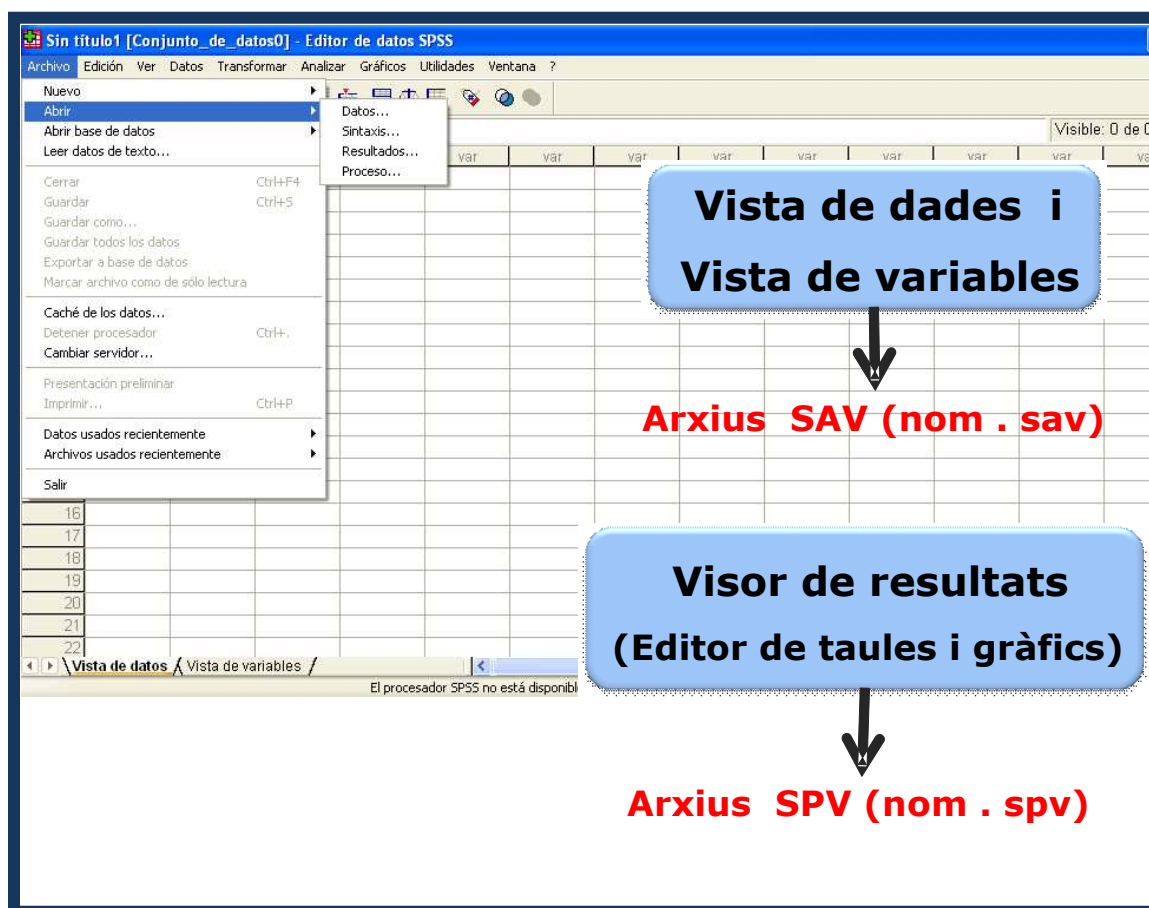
Sin título1 [Conjunto_de_datos0] - Editor de datos SPSS

Archivo Edición Ver Datos Transformar Analizar Gráficos Utilidades Ventana ?

Nuevo
Abrir
Abrir base de datos
Leer datos de texto...
Cerrar Ctrl+F4
Guardar Ctrl+S
Guardar como...
Guardar todos los datos
Exportar a base de datos
Marcar archivo como de sólo lectura
Caché de los datos...
Detener procesador Ctrl+.
Cambiar servidor...
Presentación preliminar
Imprimir... Ctrl+P
Datos usados recientemente
Archivos usados recientemente
Salir

Datos...
Sintaxis...
Resultados...
Proceso...

Visible: 0 de 0

var var var var var var var var var var

16
17
18
19
20
21
22

Vista de datos Vista de variables

El procesador SPSS no está disponib

Vista de dades i
Vista de variables

Arxius SAV (nom . sav)

Visor de resultats
(Editor de taules i gràfics)

Arxius SPV (nom . spv)